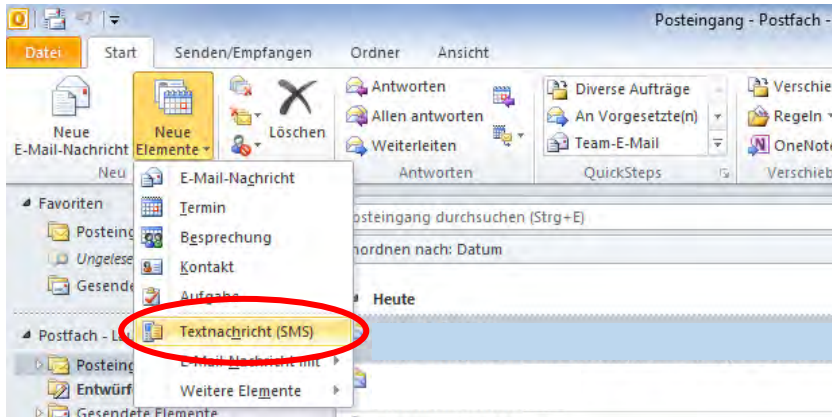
Posteingang - Postfach -

Datei Start Senden/Empfangen Ordner Ansicht

Neue E-Mail-Nachricht
Neue Elemente
Löschen
Antworten
Allen antworten
Weiterleiten
Diverse Aufträge
An Vorgesetzte(n)
Team-E-Mail
Verschie
Regeln
OneNote
Neu
Antworten
QuickSteps
Verschieb

E-Mail-Nachricht
Termin
Besprechung
Kontakt
Aufgabe
Textnachricht (SMS)
E-Mail-Nachricht mit
Weitere Elemente

Favoriten
Posteing
Ungelese
Gesende
Postfach - L
Posteing
Entwürf
Gesendete Elemente

Posteingang durchsuchen (Strg+E)
Anordnen nach: Datum
Heute